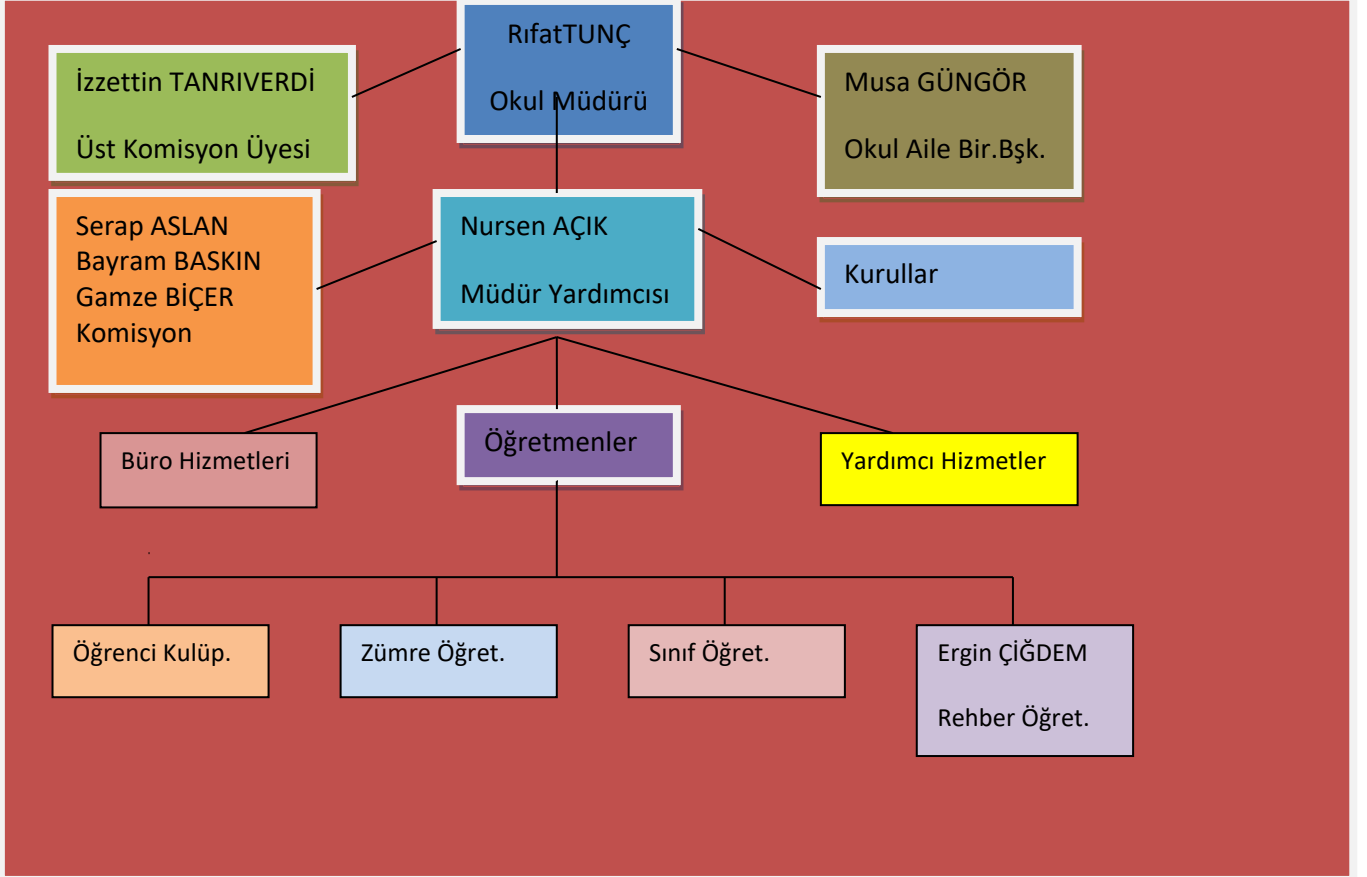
RıfatTUNÇ

Okul Müdürü

İzzettin TANRIVERDİ

Üst Komisyon Üyesi

Musa GÜNGÖR

Okul Aile Bir.Bşk.

Serap ASLAN
Bayram BASKIN
Gamze BİÇER
Komisyon

Nursen AÇIK

Müdür Yardımcısı

Kurullar

Büro Hizmetleri

Öğretmenler

Yardımcı Hizmetler

Öğrenci Kulüp.

Zümre Öğret.

Sınıf Öğret.

Ergin ÇİĞDEM

Rehber Öğret.